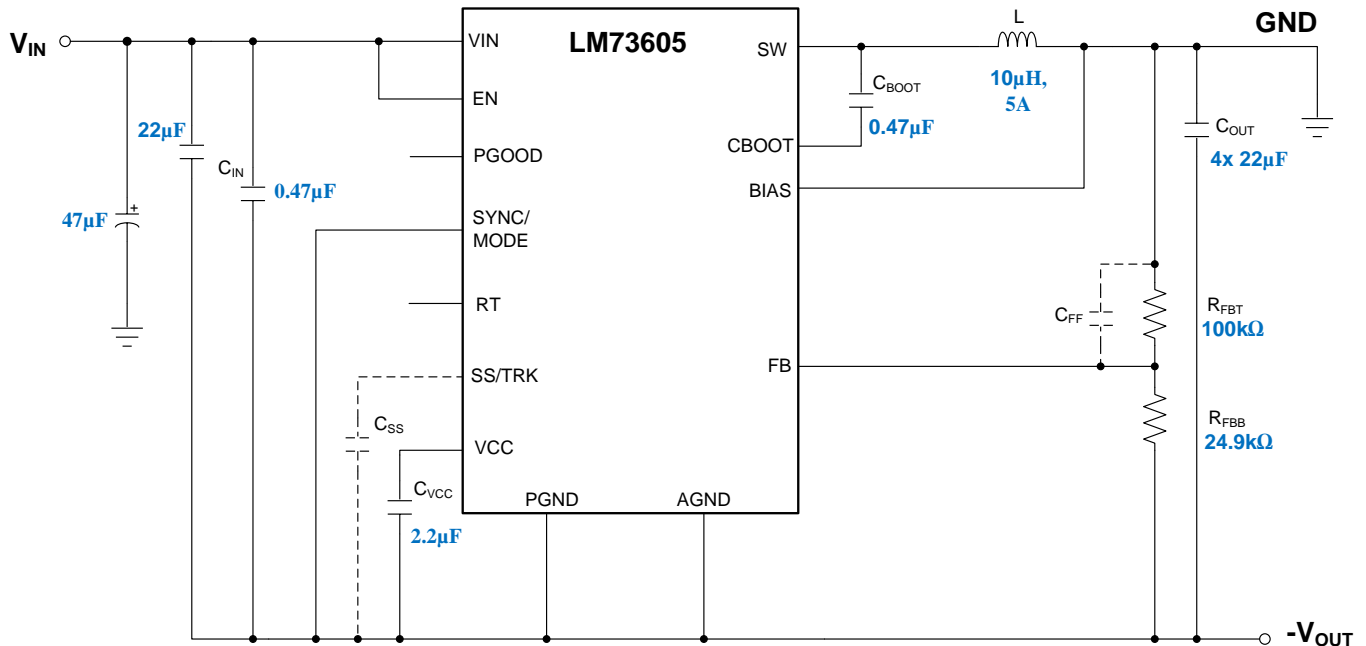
$V_{IN}$

LM73605

VIN

EN

PGOOD

SYNC/ MODE

RT

SS/TRK

VCC

PGND

AGND

SW

CBOOT

BIAS

FB

L

GND

$C_{BOOT}$

10µH, 5A

0.47µF

$C_{OUT}$

4x 22µF

22µF

$C_{IN}$

0.47µF

47µF

+

$C_{FF}$

$R_{FBT}$

100kΩ

$R_{FBB}$

24.9kΩ

$C_{SS}$

$C_{VCC}$

2.2µF

$-V_{OUT}$